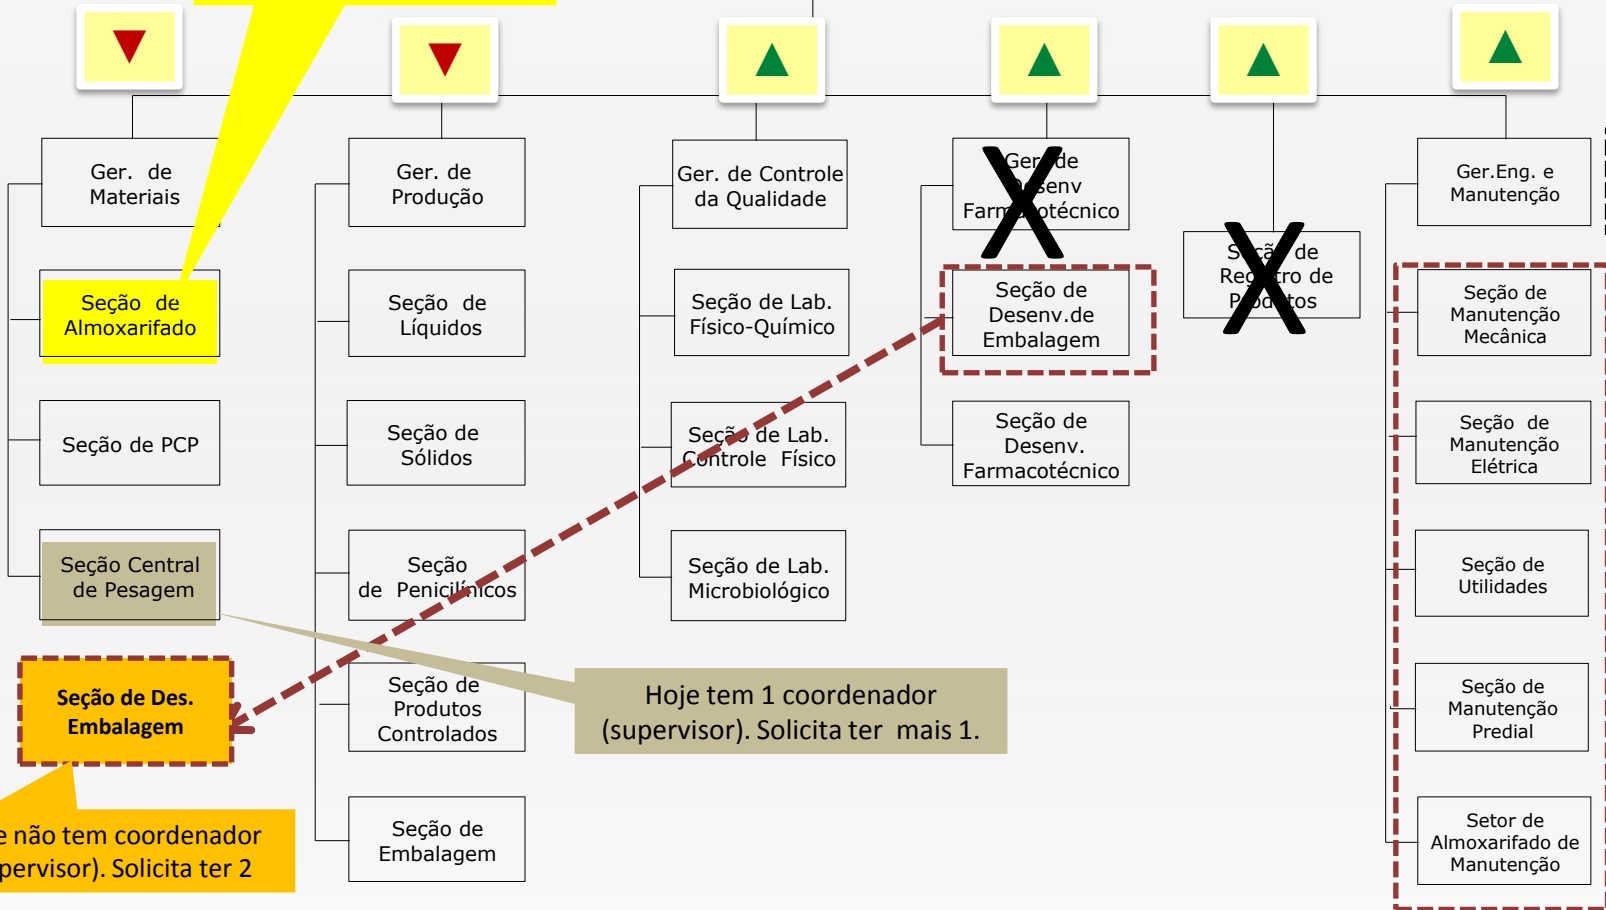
Ger. de Materiais

Seção de Almoxarifado

Seção de PCP

Seção Central de Pesagem

Ger. de Produção

Seção de Líquidos

Seção de Sólidos

Seção de Penicilínicos

Seção de Produtos Controlados

Seção de Embalagem

Ger. de Controle da Qualidade

Seção de Lab. Físico-Químico

Seção de Lab. Controle Físico

Seção de Lab. Microbiológico

Ger. de Desenv Farmacotécnico

X

Seção de Desenv.de Embalagem

Seção de Desenv. Farmacotécnico

Seção de Registro de Produtos

X

Ger.Eng. e Manutenção

Seção de Manutenção Mecânica

Seção de Manutenção Elétrica

Seção de Utilidades

Seção de Manutenção Predial

Setor de Almoxarifado de Manutenção

Seção de Des. Embalagem

Hoje tem 1 coordenador (supervisor). Solicita ter mais 1.

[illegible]e não tem coordenador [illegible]pervisor). Solicita ter 2